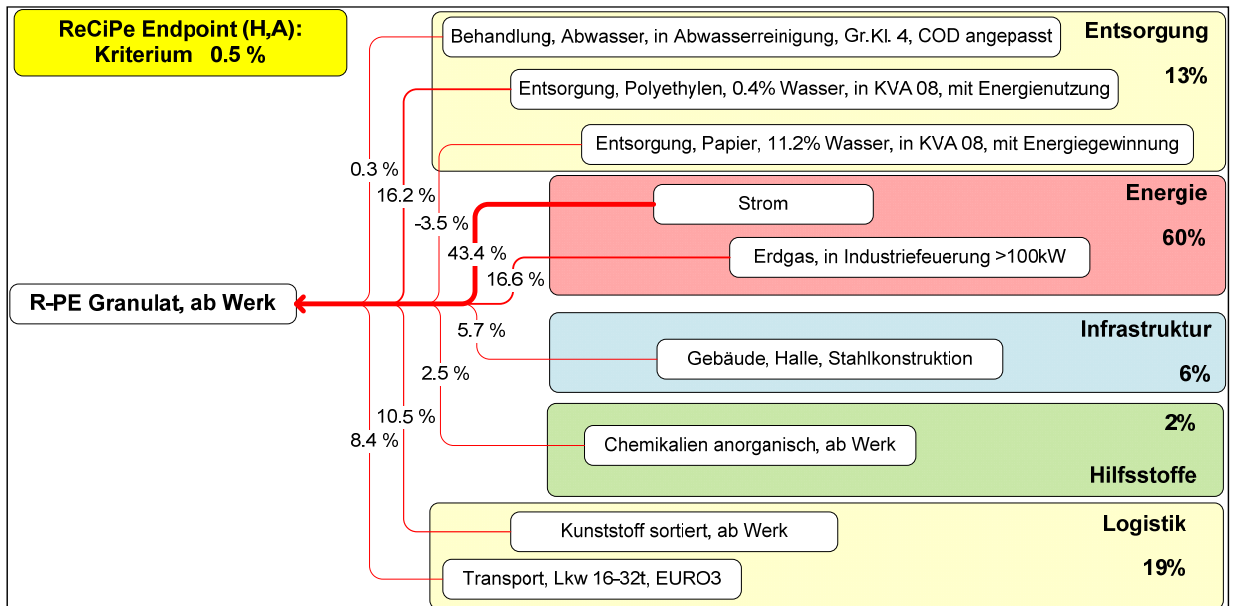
ReCiPe Endpoint (H,A): Kriterium 0.5 %

Behandlung, Abwasser, in Abwasserreinigung, Gr.Kl. 4, COD angepasst

Entsorgung

Entsorgung, Polyethylen, 0.4% Wasser, in KVA 08, mit Energienutzung

13%

Entsorgung, Papier, 11.2% Wasser, in KVA 08, mit Energiegewinnung

0.3 %

16.2 %

Strom

Energie

-3.5 %

43.4 %

Erdgas, in Industriefeuerung >100kW

60%

16.6 %

R-PE Granulat, ab Werk

5.7 %

Infrastruktur

Gebäude, Halle, Stahlkonstruktion

2.5 %

6%

10.5 %

8.4 %

Chemikalien anorganisch, ab Werk

2%

Hilfsstoffe

Kunststoff sortiert, ab Werk

Logistik

Transport, Lkw 16-32t, EURO3

19%